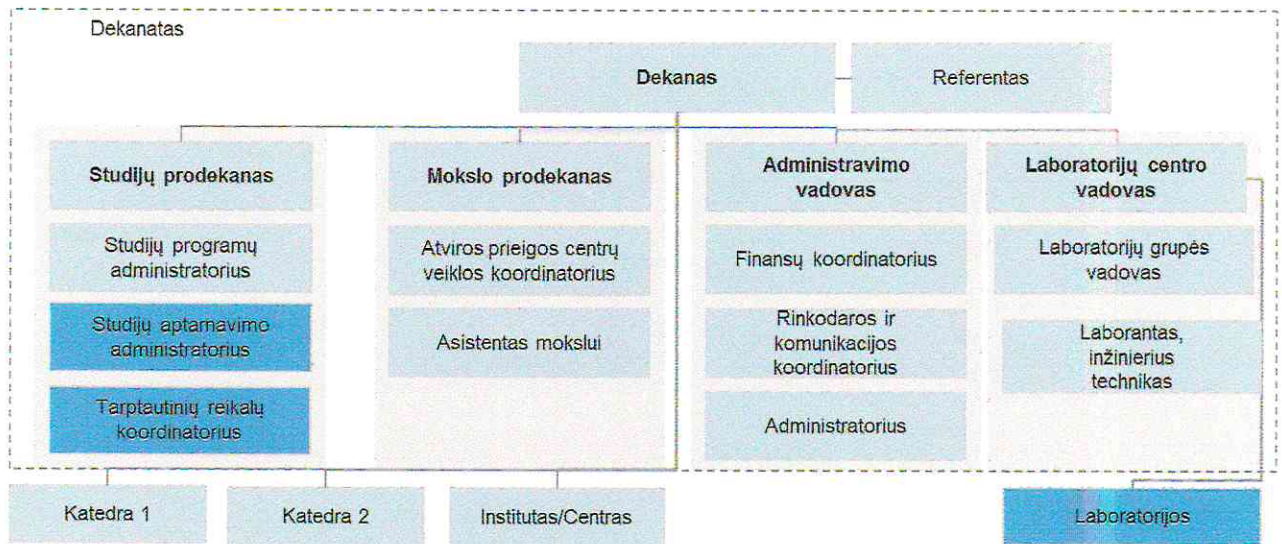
Dekanatas

Dekanas

Referentas

Studijų prodekanas

Studijų programų administratorius

Studijų aptarnavimo administratorius

Tarptautinių reikalų koordinatorius

Mokslo prodekanas

Atviros prieigos centrų veiklos koordinatorius

Asistentas mokslui

Administravimo vadovas

Finansų koordinatorius

Rinkodaros ir komunikacijos koordinatorius

Administratorius

Laboratorijų centro vadovas

Laboratorijų grupės vadovas

Laborantas, inžinierius technikas

Katedra 1

Katedra 2

Institutas/Centras

Laboratorijos